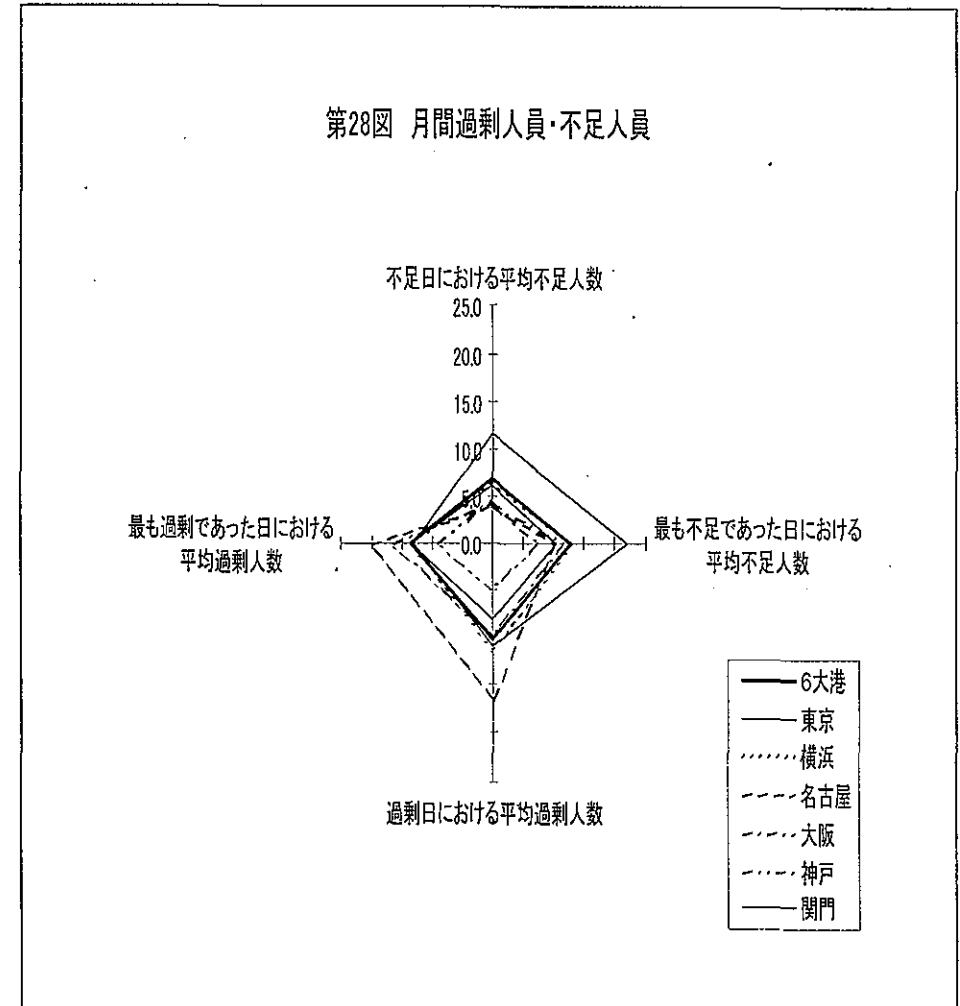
第28図 月間過剰人員・不足人員

不足日における平均不足人数

25.0

20.0

15.0

10.0

5.0

0.0

最も過剰であった日における平均過剰人数

最も不足であった日における平均不足人数

過剰日における平均過剰人数

6大港
東京
横浜
名古屋
大阪
神戸
関門